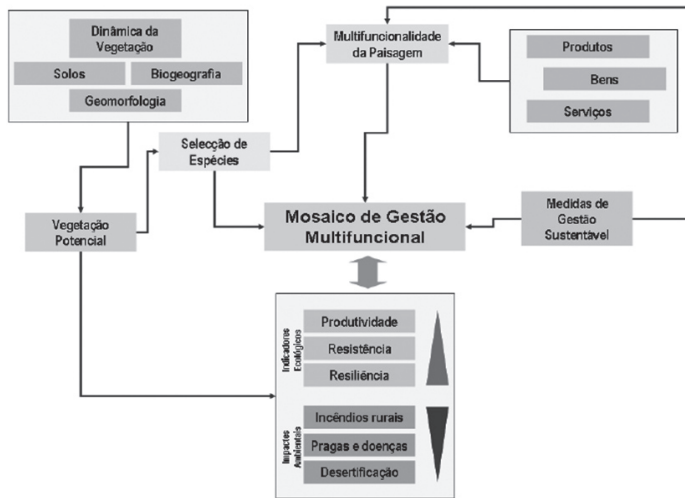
Dinâmica da Vegetação

Solos

Biogeografia

Geomorfologia

Multifuncionalidade da Paisagem

Produtos

Bens

Serviços

Selecção de Espécies

Vegetação Potencial

Mosaico de Gestão Multifuncional

Medidas de Gestão Sustentável

Indicadores Ecológicos

Produtividade

Resistência

Resiliência

Impactes Ambientais

Incêndios rurais

Pragas e doenças

Desertificação